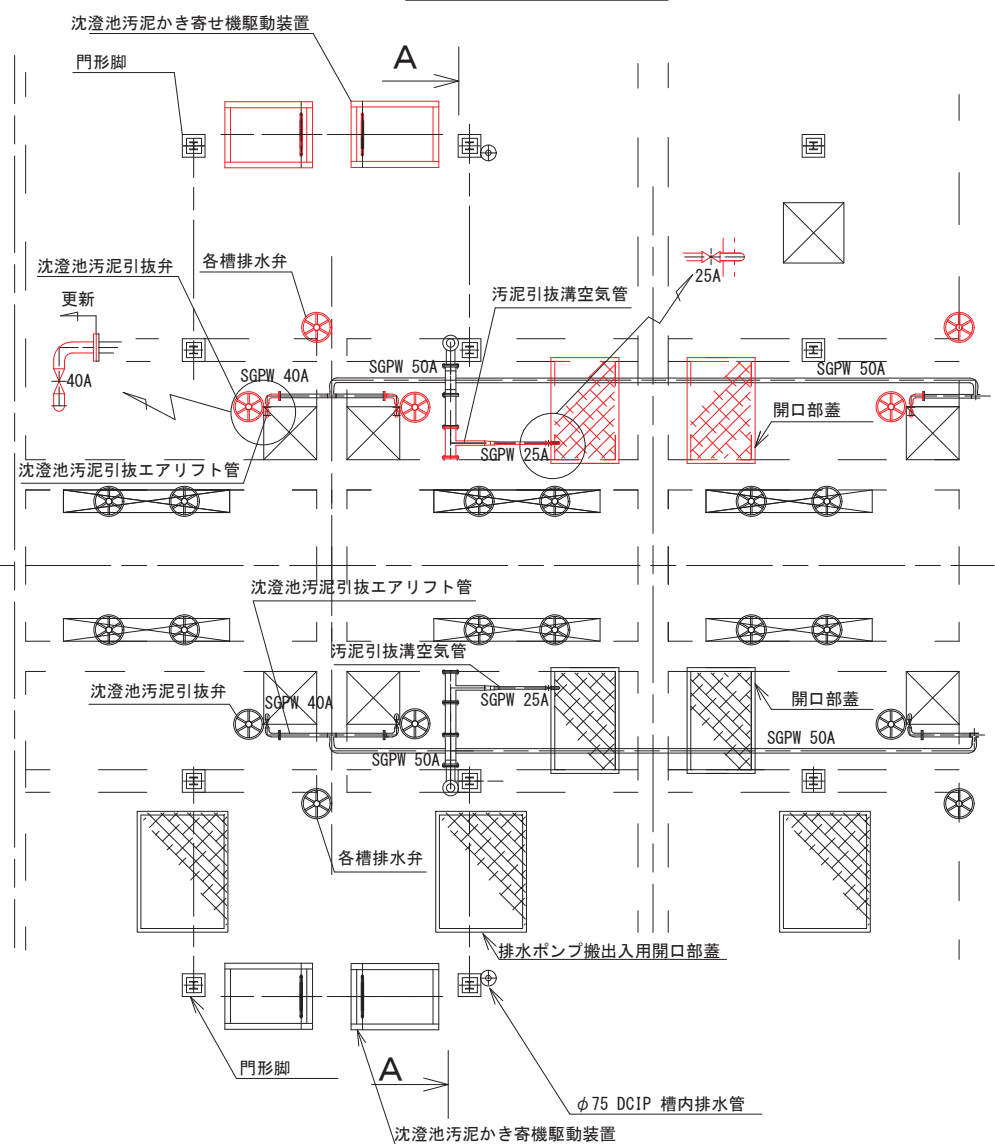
沈澄池汚泥かき寄せ機駆動装置
A
門形脚
沈澄池汚泥引抜弁
各槽排水弁
25A
汚泥引抜溝空気管
更新
40A
SGPW 40A
SGPW 50A
SGPW 50A
開口部蓋
SGPW 25A
沈澄池汚泥引抜エアリフト管
沈澄池汚泥引抜エアリフト管
汚泥引抜溝空気管
沈澄池汚泥引抜弁
SGPW 40A
SGPW 25A
開口部蓋
SGPW 50A
SGPW 50A
各槽排水弁
排水ポンプ搬出入用開口部蓋
門形脚
A
$\phi$75 DCIP 槽内排水管
沈澄池汚泥かき寄機駆動装置